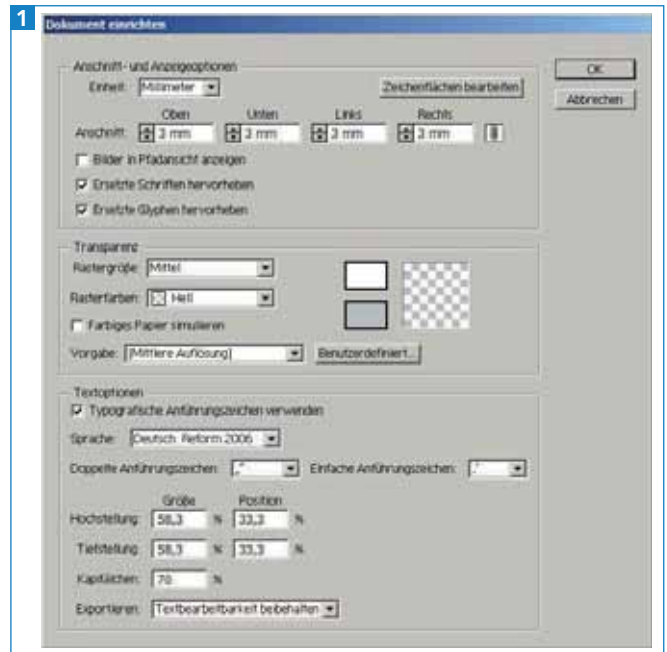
1

Dokument einrichten

Anschnitt- und Anzeigeoptionen

Einheit: Millimeter

Zeichenflächen bearbeiten

OK

Abbrechen

| | Oben | Unten | Links | Rechts |
|---|---|---|---|---|
| Anschnitt: | 3 mm | 3 mm | 3 mm | 3 mm |

Bilder in Pfadansicht anzeigen

Ersetzte Schriften hervorheben

Ersetzte Glyphen hervorheben

Transparenz

Rastergröße: Mittel

Rasterfarben: Hell

Farbiges Papier simulieren

Vorgabe: [Mittlere Auflösung]

Benutzerdefiniert...

Textoptionen

Typografische Anführungszeichen verwenden

Sprache: Deutsch: Reform 2006

Doppelte Anführungszeichen: „“

Einfache Anführungszeichen: ‚‘

| | Größe | | Position | |
|---|---|---|---|---|
| Hochstellung: | 58,3 | % | 33,3 | % |
| Tiefstellung: | 58,3 | % | 33,3 | % |
| Kapitälchen: | 70 | % | | |

Exportieren: Textbearbeitbarkeit beibehalten